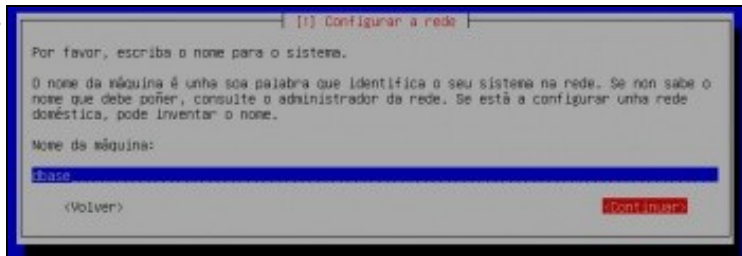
[!] Configurar a rede

Por favor, escriba o nome para o sistema.

O nome da máquina é unha soa palabra que identifica o seu sistema na rede. Se non sabe o nome que debe poñer, consulte o administrador da rede. Se está a configurar unha rede doméstica, pode inventar o nome.

Nome da máquina:

dbase

<Volver>

<Continuar>